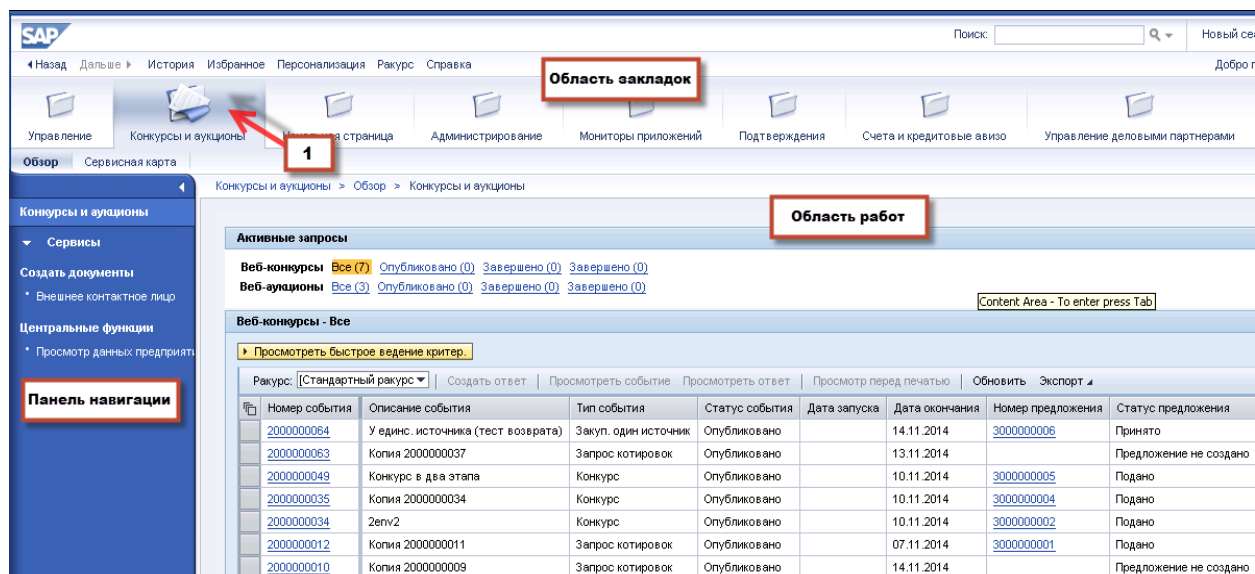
SAP

Поиск: Новый сеа

◂Назад Дальше ▸ История Избранное Персонализация Ракурс Справка Добро п

Область закладок

Управление Конкурсы и аукционы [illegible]ная страница Администрирование Мониторы приложений Подтверждения Счета и кредитовые авизо Управление деловыми партнерами

1

Обзор Сервисная карта

Конкурсы и аукционы > Обзор > Конкурсы и аукционы

Конкурсы и аукционы

▾ Сервисы

Создать документы

• Внешнее контактное лицо

Центральные функции

• Просмотр данных предприят

Панель навигации

Область работ

Активные запросы

Веб-конкурсы Все (7) Опубликовано (0) Завершено (0) Завершено (0)
Веб-аукционы Все (3) Опубликовано (0) Завершено (0) Завершено (0)

Content Area - To enter press Tab

Веб-конкурсы - Все

▸ Просмотреть быстрое ведение критер.

Ракурс: [Стандартный ракурс] Создать ответ | Просмотреть событие Просмотреть ответ | Просмотр перед печатью | Обновить Экспорт

| Номер события | Описание события | Тип события | Статус события | Дата запуска | Дата окончания | Номер предложения | Статус предложения |
|---|---|---|---|---|---|---|---|
| 2000000064 | У единс. источника (тест возврата) | Закуп. один источник | Опубликовано | | 14.11.2014 | 3000000006 | Принято |
| 2000000063 | Копия 2000000037 | Запрос котировок | Опубликовано | | 13.11.2014 | | Предложение не создано |
| 2000000049 | Конкурс в два этапа | Конкурс | Опубликовано | | 10.11.2014 | 3000000005 | Подано |
| 2000000035 | Копия 2000000034 | Конкурс | Опубликовано | | 10.11.2014 | 3000000004 | Подано |
| 2000000034 | 2env2 | Конкурс | Опубликовано | | 10.11.2014 | 3000000002 | Подано |
| 2000000012 | Копия 2000000011 | Запрос котировок | Опубликовано | | 07.11.2014 | 3000000001 | Подано |
| 2000000010 | Копия 2000000009 | Запрос котировок | Опубликовано | | 14.11.2014 | | Предложение не создано |